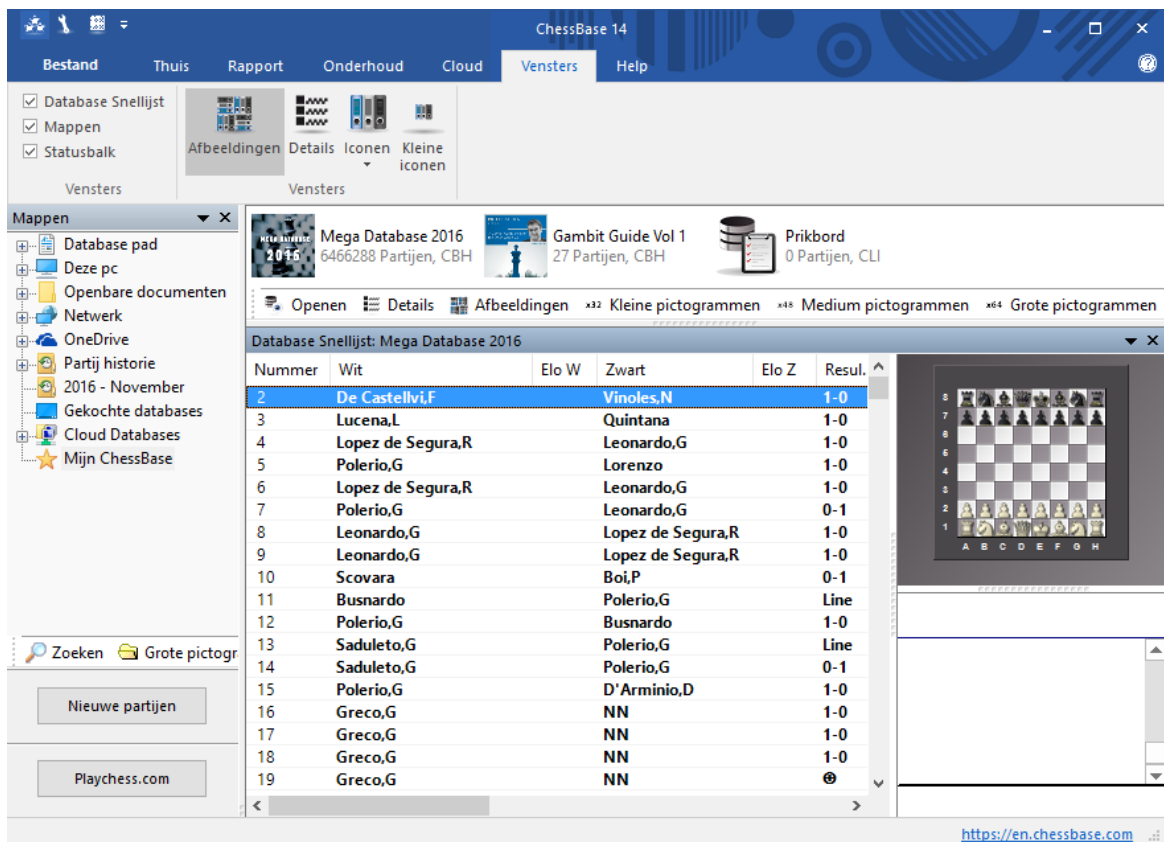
ChessBase 14

Bestand Thuis Rapport Onderhoud Cloud Vensters Help

Database Snellijst
Mappen
Statusbalk
Vensters

Afbeeldingen Details Iconen Kleine iconen
Vensters

Mappen
Database pad
Deze pc
Openbare documenten
Netwerk
OneDrive
Partij historie
2016 - November
Gekochte databases
Cloud Databases
Mijn ChessBase

Mega Database 2016
6466288 Partijen, CBH
Gambit Guide Vol 1
27 Partijen, CBH
Prikbord
0 Partijen, CLI

Openen Details Afbeeldingen Kleine pictogrammen Medium pictogrammen Grote pictogrammen

Database Snellijst: Mega Database 2016

| Nummer | Wit | Elo W | Zwart | Elo Z | Resul. |
|---|---|---|---|---|---|
| 2 | De Castellvi,F | | Vinoles,N | | 1-0 |
| 3 | Lucena,L | | Quintana | | 1-0 |
| 4 | Lopez de Segura,R | | Leonardo,G | | 1-0 |
| 5 | Polerio,G | | Lorenzo | | 1-0 |
| 6 | Lopez de Segura,R | | Leonardo,G | | 1-0 |
| 7 | Polerio,G | | Leonardo,G | | 0-1 |
| 8 | Leonardo,G | | Lopez de Segura,R | | 1-0 |
| 9 | Leonardo,G | | Lopez de Segura,R | | 1-0 |
| 10 | Scovara | | Boi,P | | 0-1 |
| 11 | Busnardo | | Polerio,G | | Line |
| 12 | Polerio,G | | Busnardo | | 1-0 |
| 13 | Saduleto,G | | Polerio,G | | Line |
| 14 | Saduleto,G | | Polerio,G | | 0-1 |
| 15 | Polerio,G | | D'Arminio,D | | 1-0 |
| 16 | Greco,G | | NN | | 1-0 |
| 17 | Greco,G | | NN | | 1-0 |
| 18 | Greco,G | | NN | | 1-0 |
| 19 | Greco,G | | NN | | ⊕ |

8 7 6 5 4 3 2 1
A B C D E F G H

Zoeken Grote pictogr
Nieuwe partijen
Playchess.com

https://en.chessbase.com